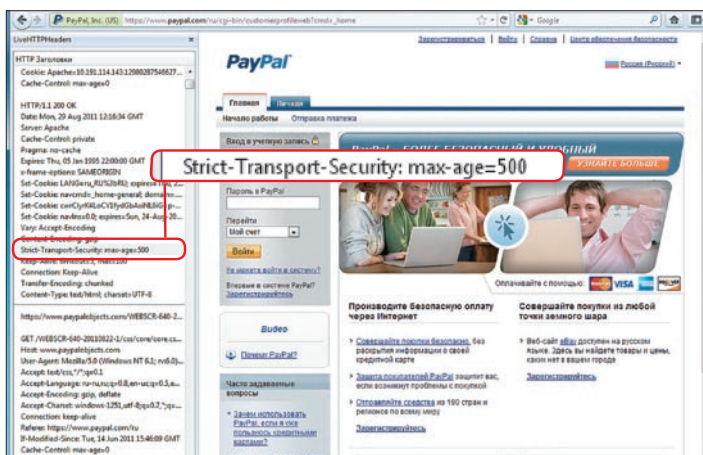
PayPal, Inc. (US) https://www.paypal.com/ru/cgi-bin/customerprofileweb?cmd=_home

Google

LiveHTTPHeaders

HTTP Заголовки

Cookie: Apache=10.191.114.143.1298028754652?...
Cache-Control: max-age=0

HTTP/1.1 200 OK
Date: Mon, 29 Aug 2011 12:16:34 GMT
Server: Apache
Cache-Control: private
Pragma: no-cache
Expires: Thu, 05 Jan 1995 22:00:00 GMT
x-frame-options: SAMEORIGIN
Set-Cookie: LANG=ru_RU%3bRU; expires=Tue, 2...
Set-Cookie: navcmd=_home-general; domain=...
Set-Cookie: cwrClyrK4LoCV1fyd0b4oIN8dG p...
Set-Cookie: navlns=0.0; expires=Sun, 24 Aug 20...
Vary: Accept-Encoding
Content-Encoding: gzip
Strict-Transport-Security: max-age=500
Keep-Alive: timeout=5, max=100
Connection: Keep-Alive
Transfer-Encoding: chunked
Content-Type: text/html; charset=UTF-8

https://www.paypalobjects.com/WEBSCR-640-2...

GET /WEBSCR-640-20110822-1/css/core/core.cs...
Host: www.paypalobjects.com
User-Agent: Mozilla/5.0 (Windows NT 6.1; rv:6.0)...
Accept: text/css,*/*;q=0.1
Accept-Language: ru-ru,ru;q=0.8,en-us;q=0.5,e...
Accept-Encoding: gzip, deflate
Accept-Charset: windows-1251,utf-8;q=0.7,*;q=...
Connection: keep-alive
Referer: https://www.paypal.com/ru
If-Modified-Since: Tue, 14 Jun 2011 15:46:09 GMT
Cache-Control: max-age=0

Зарегистрироваться | Войти | Справка | Центр обеспечения безопасности

PayPal

Россия (Русский)

Главная | Личная

Начало работы | Отправка платежа

Вход в учетную запись

Strict-Transport-Security: max-age=500

PayPal — БОЛЕЕ БЕЗОПАСНЫЙ И УДОБНЫЙ

УЗНАЙТЕ БОЛЬШЕ

Пароль в PayPal

Перейти
Мой счет

Войти

Не можете войти в систему?

Впервые в системе PayPal?
Зарегистрируйтесь

Оплачивайте с помощью: VISA

Видео

Почему PayPal?

Часто задаваемые вопросы

Зачем использовать PayPal, если я уже пользуюсь кредитными картами?

Производите безопасную оплату через Интернет

Совершайте покупки безопасно, без раскрытия информации о своей кредитной карте

Защита покупателей PayPal защитит вас, если возникнут проблемы с покупкой

Отправляйте средства в 190 стран и регионов по всему миру

Зарегистрируйтесь

Совершайте покупки из любой точки земного шара

Веб-сайт eBay доступен на русском языке. Здесь вы найдете товары и цены, каких нет в вашем городе

Зарегистрируйтесь